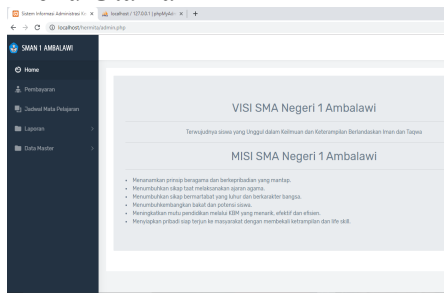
Sistem Informasi Administrasi K × localhost / 127.0.0.1 | phpMyAdmi × +

← → C ⓘ localhost/hermita/admin.php

SMAN 1 AMBALAWI

Home

Pembayaran

Jadwal Mata Pelajaran

Laporan

Data Master

VISI SMA Negeri 1 Ambalawi

Terwujudnya siswa yang Unggul dalam Keilmuan dan Keterampilan Berlandaskan Iman dan Taqwa

MISI SMA Negeri 1 Ambalawi

- Menanamkan prinsip beragama dan berkepribadian yang mantap.
- Menumbuhkan sikap taat melaksanakan ajaran agama.
- Menumbuhkan sikap bermartabat yang luhur dan berkarakter bangsa.
- Menumbuhkembangkan bakat dan potensi siswa.
- Meningkatkan mutu pendidikan melalui KBM yang menarik, efektif dan efisien.
- Menyiapkan pribadi siap terjun ke masyarakat dengan membekali ketrampilan dan life skill.